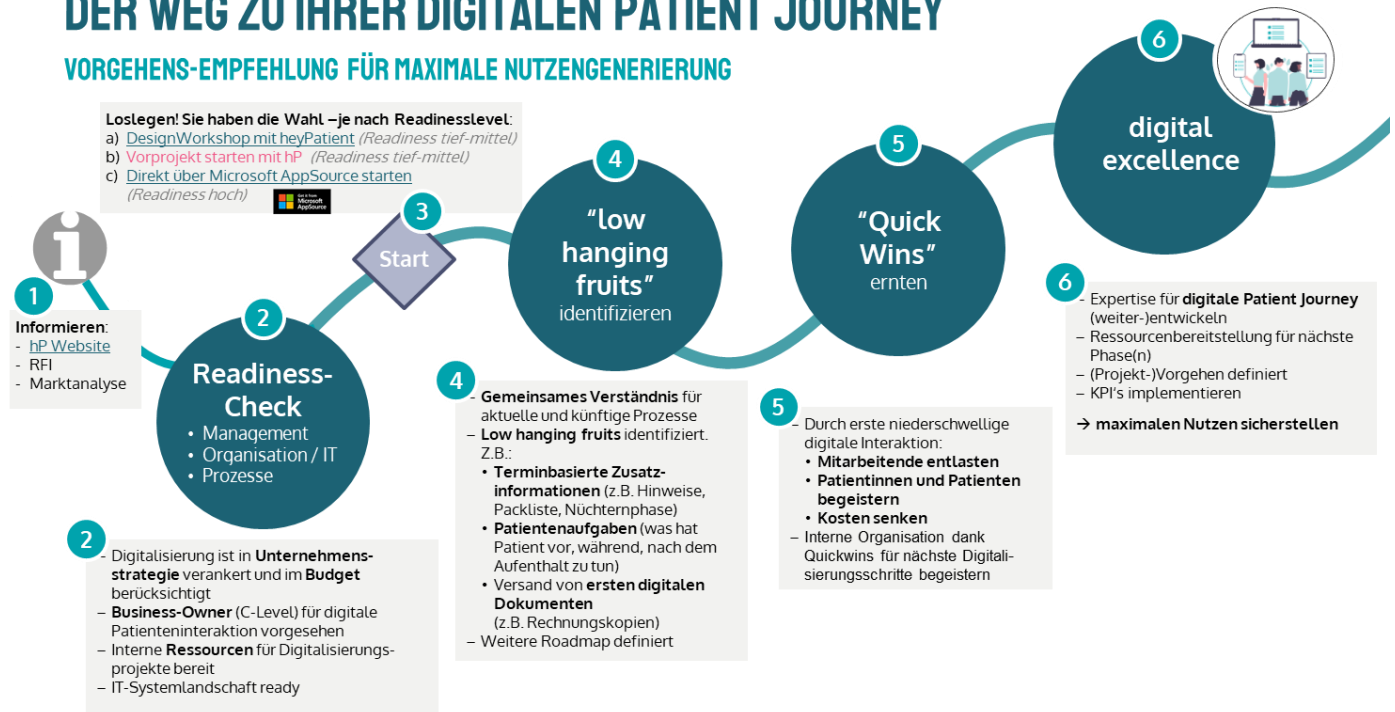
DER WEG ZU IHRER DIGITALEN PATIENT JOURNEY

VORGEHENS-EMPFEHLUNG FÜR MAXIMALE NUTZENGENERIERUNG

Loslegen! Sie haben die Wahl –je nach Readinesslevel:
a) DesignWorkshop mit heyPatient (Readiness tief-mittel)
b) Vorprojekt starten mit hP (Readiness tief-mittel)
c) Direkt über Microsoft AppSource starten (Readiness hoch)

Get it from Microsoft AppSource

1
Informieren:
- hP Website
- RFI
- Marktanalyse

2
Readiness-Check
• Management
• Organisation / IT
• Prozesse

3
Start

4
"low hanging fruits" identifizieren

5
"Quick Wins" ernten

6
digital excellence

2
- Digitalisierung ist in Unternehmensstrategie verankert und im Budget berücksichtigt
– Business-Owner (C-Level) für digitale Patienteninteraktion vorgesehen
– Interne Ressourcen für Digitalisierungsprojekte bereit
– IT-Systemlandschaft ready

4
- Gemeinsames Verständnis für aktuelle und künftige Prozesse
– Low hanging fruits identifiziert. Z.B.:
• Terminbasierte Zusatzinformationen (z.B. Hinweise, Packliste, Nüchternphase)
• Patientenaufgaben (was hat Patient vor, während, nach dem Aufenthalt zu tun)
• Versand von ersten digitalen Dokumenten (z.B. Rechnungskopien)
– Weitere Roadmap definiert

5
- Durch erste niederschwellige digitale Interaktion:
• Mitarbeitende entlasten
• Patientinnen und Patienten begeistern
• Kosten senken
– Interne Organisation dank Quickwins für nächste Digitalisierungsschritte begeistern

6
- Expertise für digitale Patient Journey (weiter-)entwickeln
– Ressourcenbereitstellung für nächste Phase(n)
– (Projekt-)Vorgehen definiert
– KPI's implementieren
→ maximalen Nutzen sicherstellen